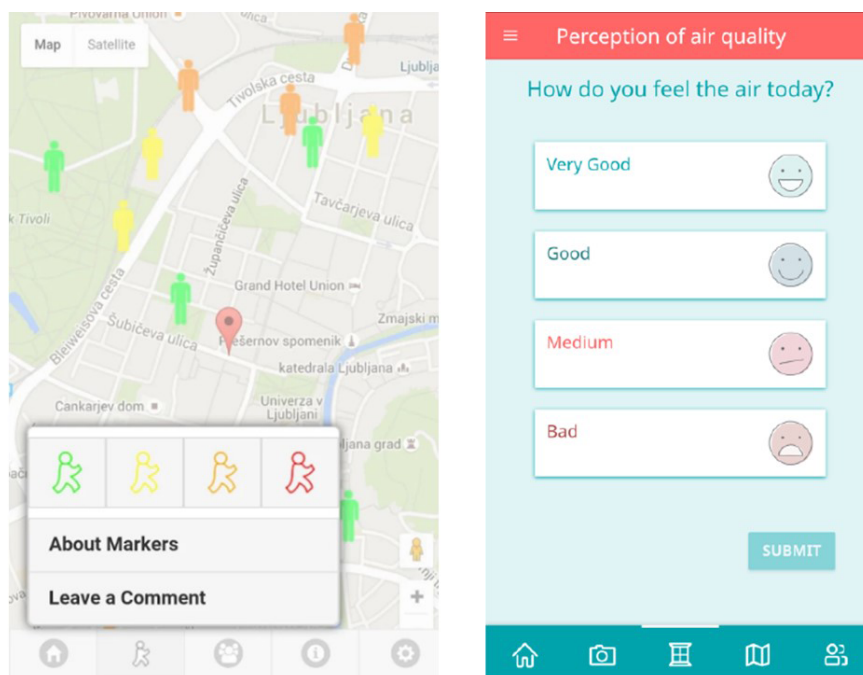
Map Satellite

Pivovarna Union

Tivolska cesta

Ljubljana

Ljubljana

k Tivoli

Tavčarjeva ulica

Župančičeva ulica

Bleiweisova cesta

Grand Hotel Union

Šubičeva ulica

Prešernov spomenik

Zmajski m

katedrala Ljubljana

Cankarjev dom

Univerza v Ljubljani

ljana grad

About Markers

Leave a Comment

Perception of air quality

How do you feel the air today?

Very Good

Good

Medium

Bad

SUBMIT